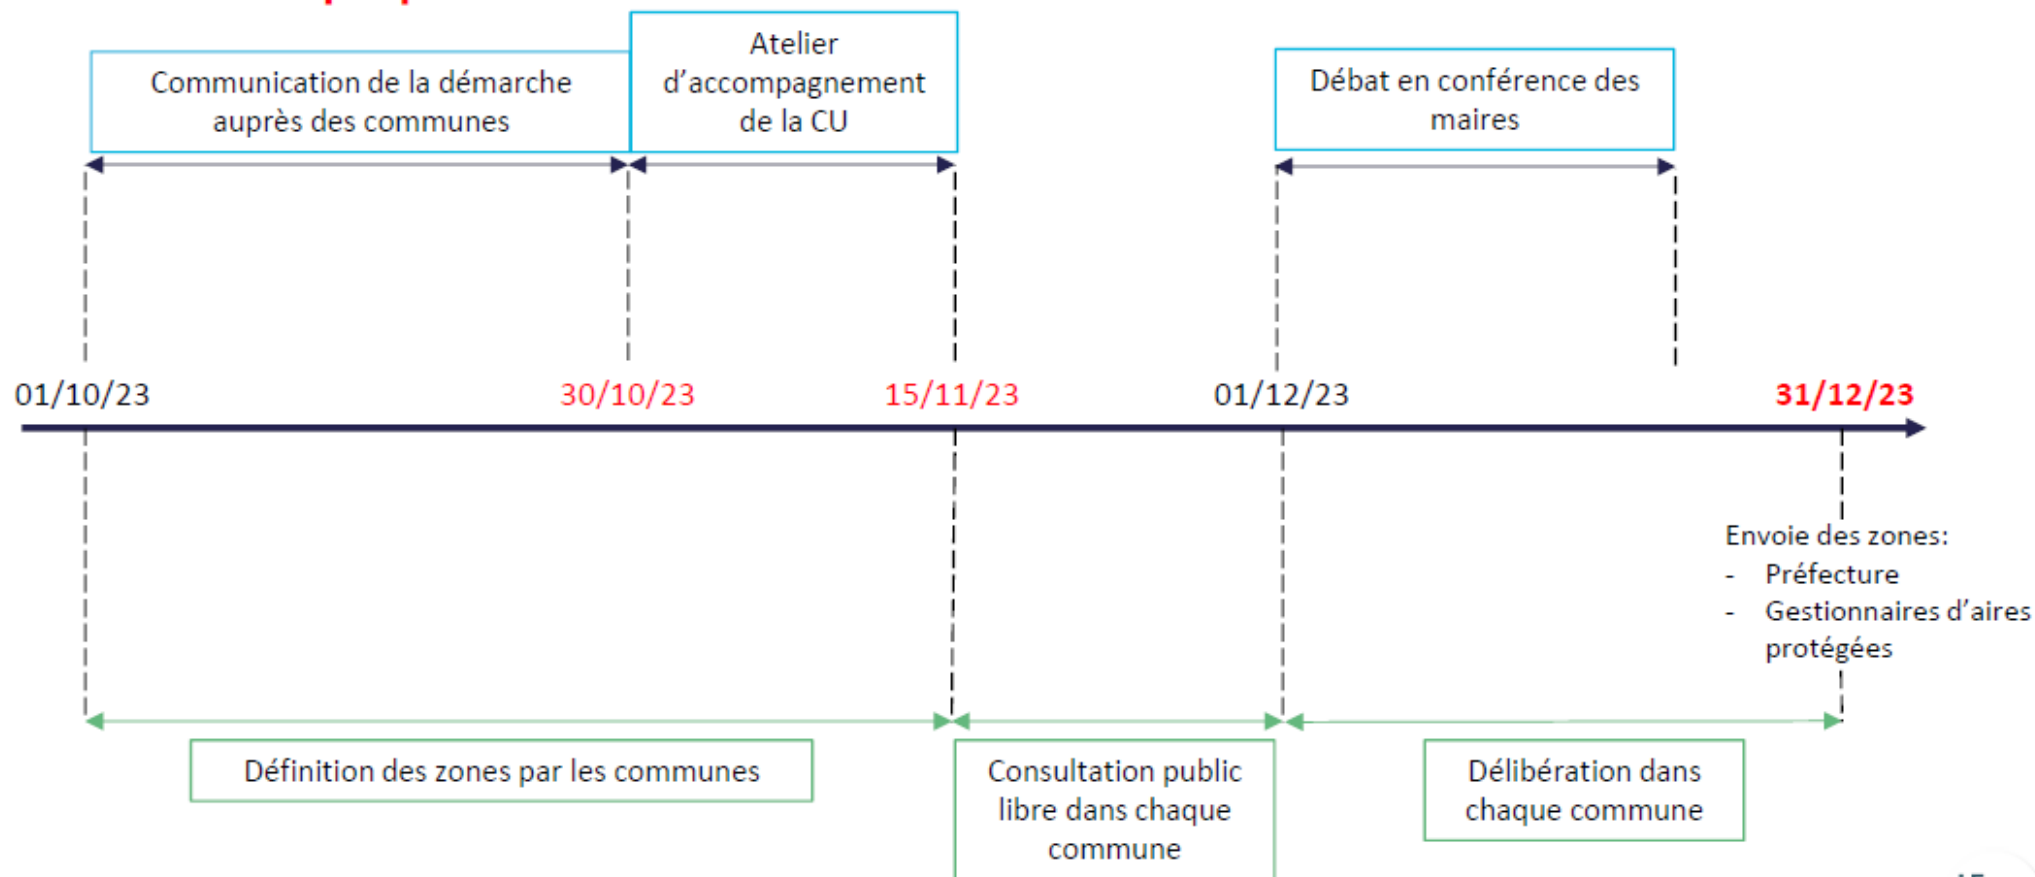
Communication de la démarche auprès des communes

Atelier d'accompagnement de la CU

Débat en conférence des maires

01/10/23

30/10/23

15/11/23

01/12/23

31/12/23

Envoie des zones:
- Préfecture
- Gestionnaires d'aires protégées

Définition des zones par les communes

Consultation public libre dans chaque commune

Délibération dans chaque commune